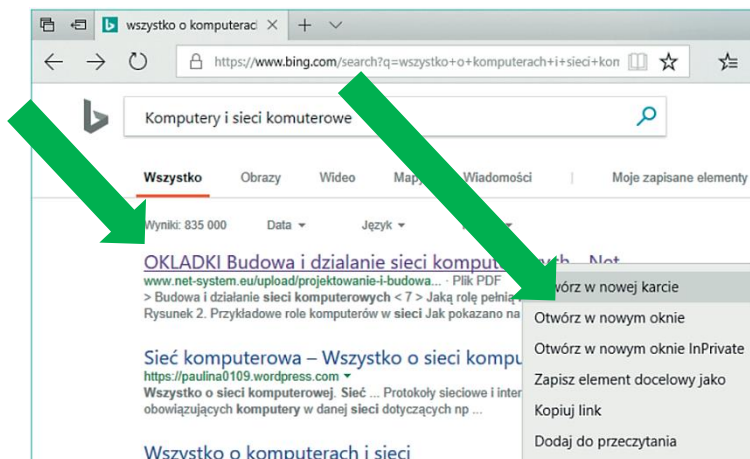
wszystko o komputerach

https://www.bing.com/search?q=wszystko+o+komputerach+i+sieci+kon

Komputery i sieci komuterowe

Wszystko Obrazy Wideo Mapy Wiadomości Moje zapisane elementy

Wyniki: 835 000 Data Język

OKLADKI Budowa i dzialanie sieci komput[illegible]rch - Net

www.net-system.eu/upload/projektowanie-i-budowa... · Plik PDF

> Budowa i działanie sieci komputerowych < 7 > Jaką rolę pełnią

Rysunek 2. Przykładowe role komputerów w sieci Jak pokazano na

Sieć komputerowa – Wszystko o sieci komput

https://paulina0109.wordpress.com

Wszystko o sieci komputerowej. Sieć ... Protokoły sieciowe i inter obowiązujących komputery w danej sieci dotyczących np ...

Wszystko o komputerach i sieci

Otwórz w nowej karcie

Otwórz w nowym oknie

Otwórz w nowym oknie InPrivate

Zapisz element docelowy jako

Kopiuj link

Dodaj do przeczytania